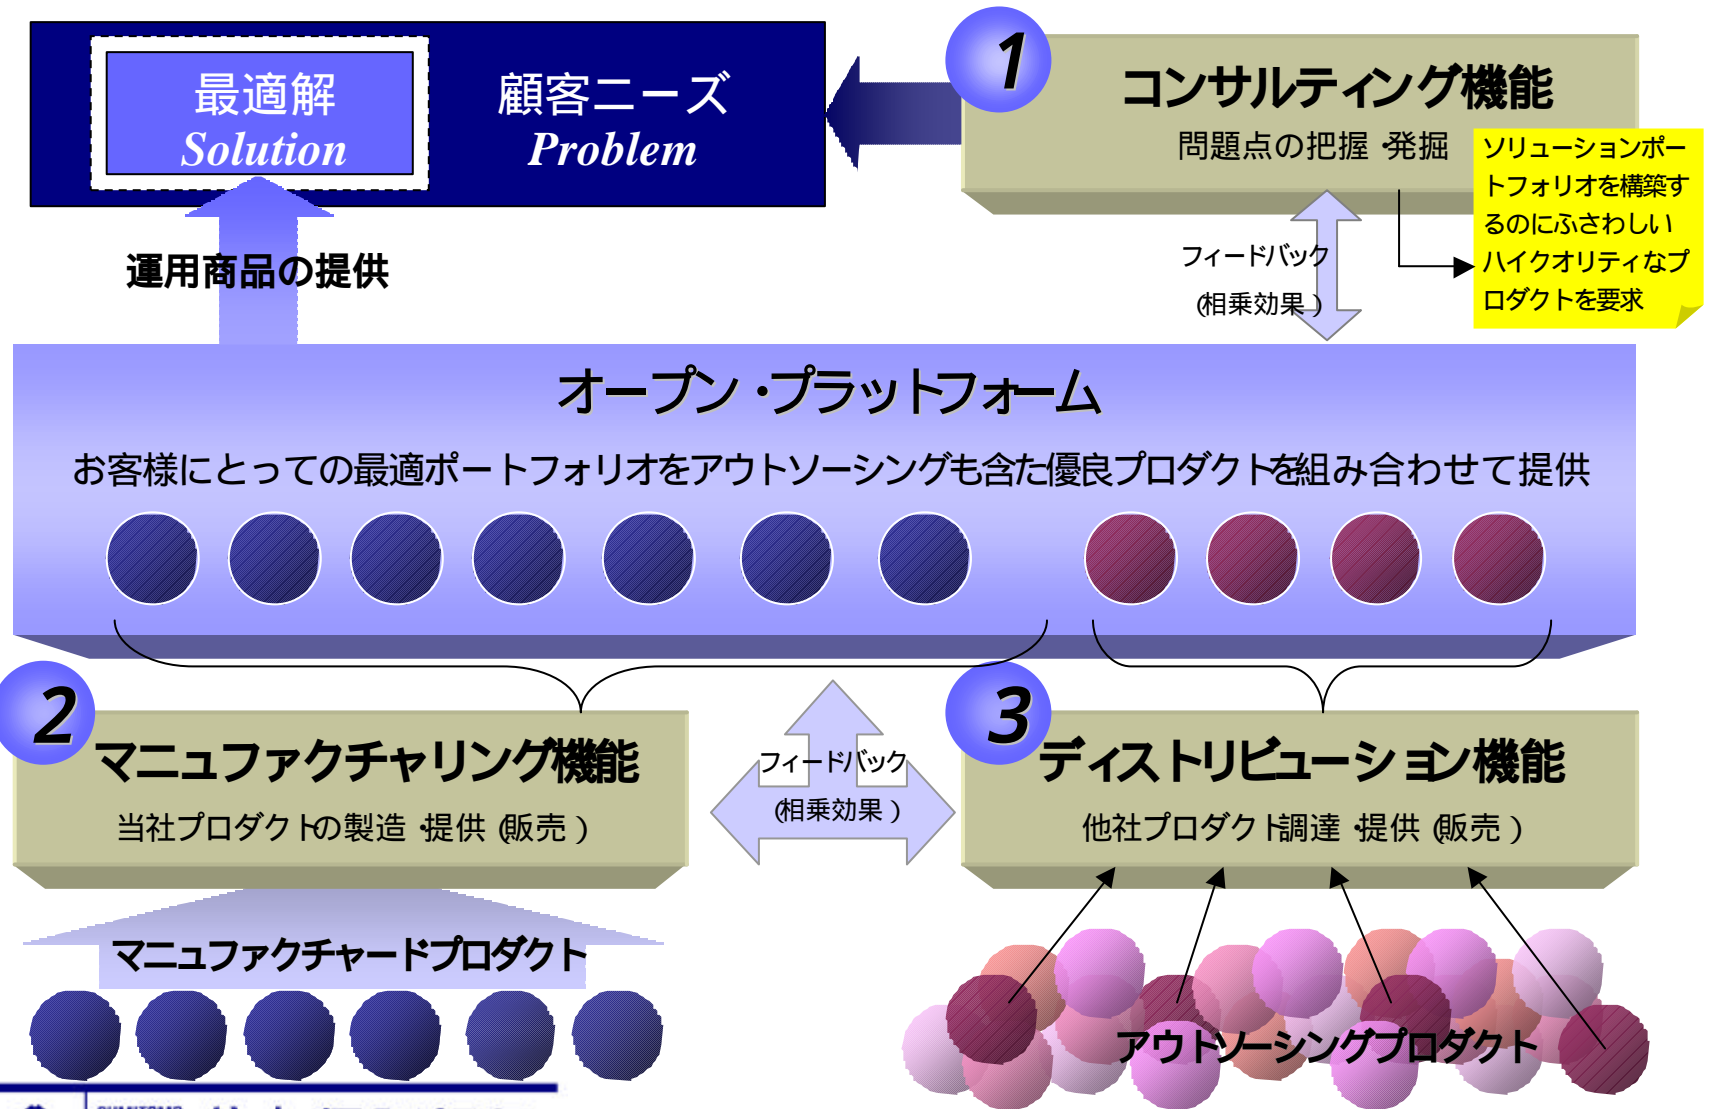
最適解
Solution

顧客ニーズ
Problem

1
コンサルティング機能
問題点の把握 発掘

ソリューションポートフォリオを構築するのにふさわしいハイクオリティなプロダクトを要求

運用商品の提供

フィードバック
(相乗効果)

オープン・プラットフォーム
お客様にとっての最適ポートフォリオをアウトソーシングも含た優良プロダクトを組み合わせて提供

2
マニュファクチャリング機能
当社プロダクトの製造 提供 (販売)

フィードバック
(相乗効果)

3
ディストリビューション機能
他社プロダクト調達 提供 (販売)

マニュファクチャードプロダクト

アウトソーシングプロダクト

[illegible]